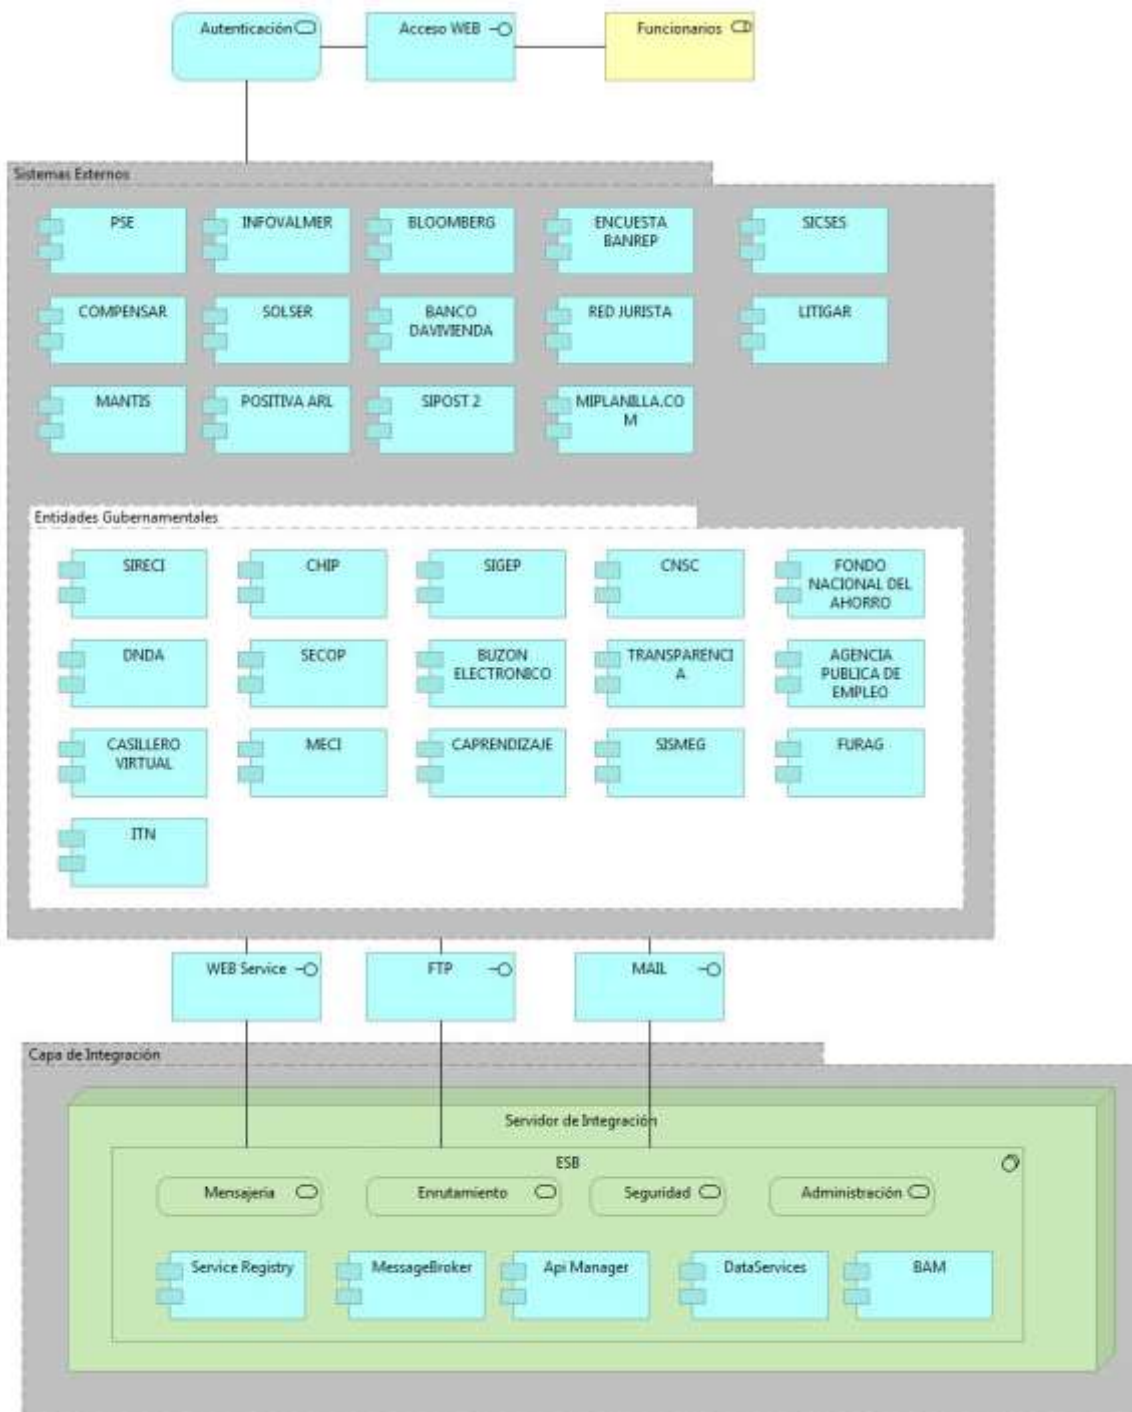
Autenticación

Acceso WEB

Funcionarios

Sistemas Externos

PSE

INFOVALMER

BLOOMBERG

ENCUESTA BANREP

SICSES

COMPENSAR

SOLSER

BANCO DAVIVIENDA

RED JURISTA

LITIGAR

MANTIS

POSITIVA ARL

SIPOST 2

MIPLANILLA.COM

Entidades Gubernamentales

SIRECI

CHIP

SIGEP

CNSC

FONDO NACIONAL DEL AHORRO

DNDA

SECOP

BUZON ELECTRONICO

TRANSPARENCIA

AGENCIA PUBLICA DE EMPLEO

CASILLERO VIRTUAL

MECI

CAPRENDIZAJE

SISMEG

FURAG

ITN

WEB Service

FTP

MAIL

Capa de Integración

Servidor de Integración

ESB

Mensajeria

Enrutamiento

Seguridad

Administración

Service Registry

MessageBroker

Api Manager

DataServices

BAM